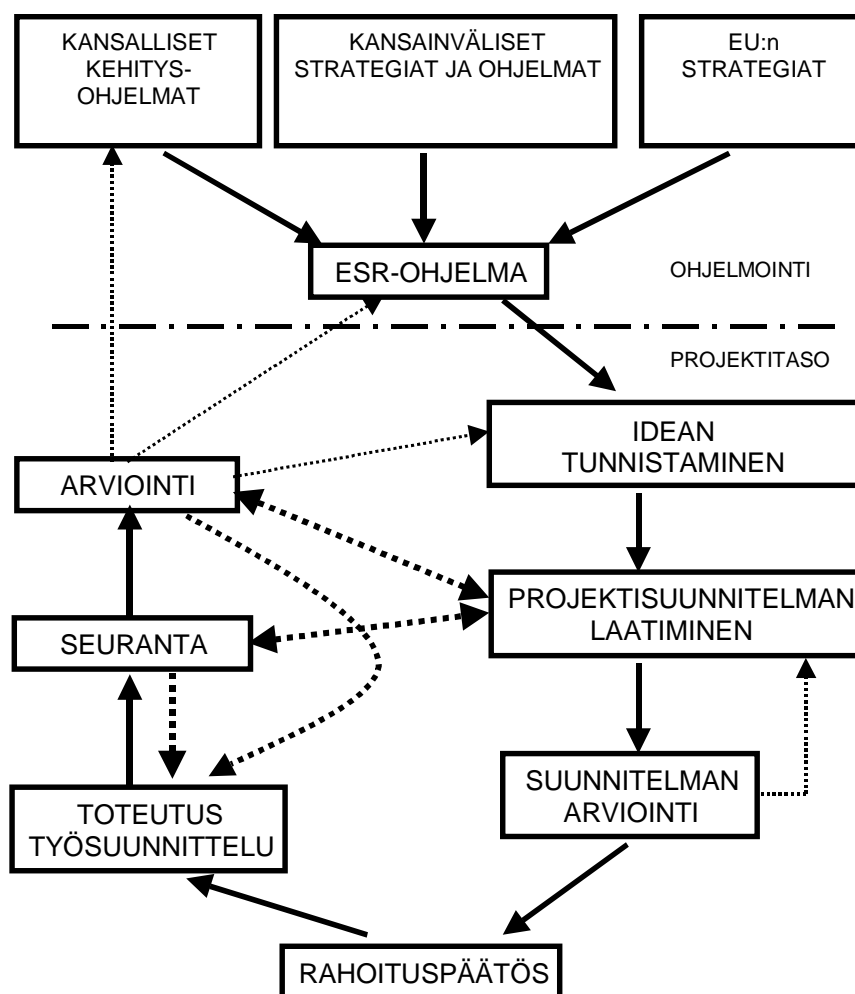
KANSALLISET KEHITYS-OHJELMAT

KANSAINVÄLISET STRATEGIAT JA OHJELMAT

EU:n STRATEGIAT

ESR-OHJELMA

OHJELMOINTI

PROJEKTITASO

IDEAN TUNNISTAMINEN

ARVIOINTI

PROJEKTISUUNNITELMAN LAATIMINEN

SEURANTA

SUUNNITELMAN ARVIOINTI

TOTEUTUS TYÖSUUNNITTELU

RAHOITUSPÄÄTÖS